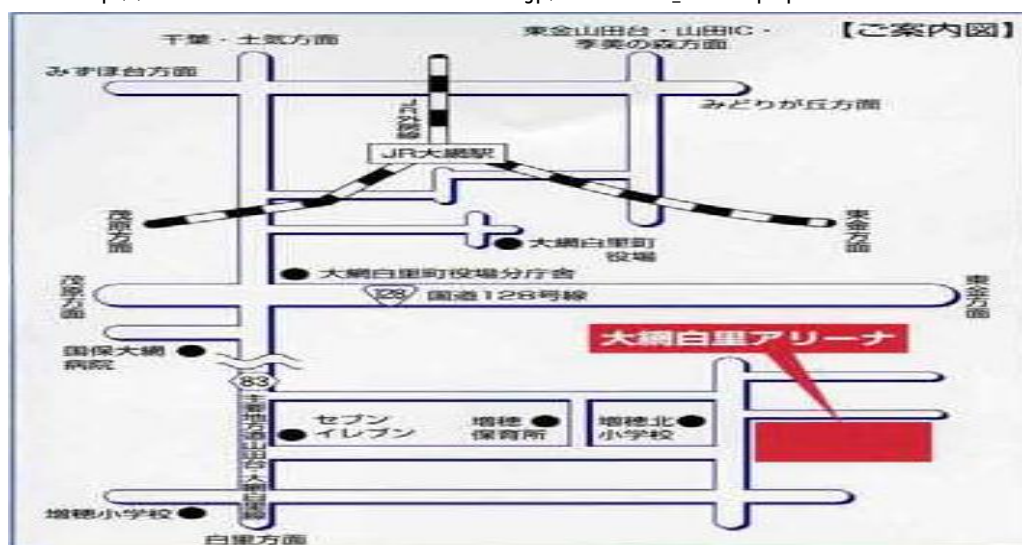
【ご案内図】

千葉・土気方面

東金山田台・山田IC・季美の森方面

みずほ台方面

みどりが丘方面

JR外房線

JR大網駅

茂原方面

東金方面

大網白里町役場

大網白里町役場分庁舎

128 国道128号線

茂原方面

東金方面

大網白里アリーナ

国保大網病院

83 主要地方道山田台大網白里線

セブンイレブン

増穂保育所

増穂北小学校

増穂小学校

白里方面